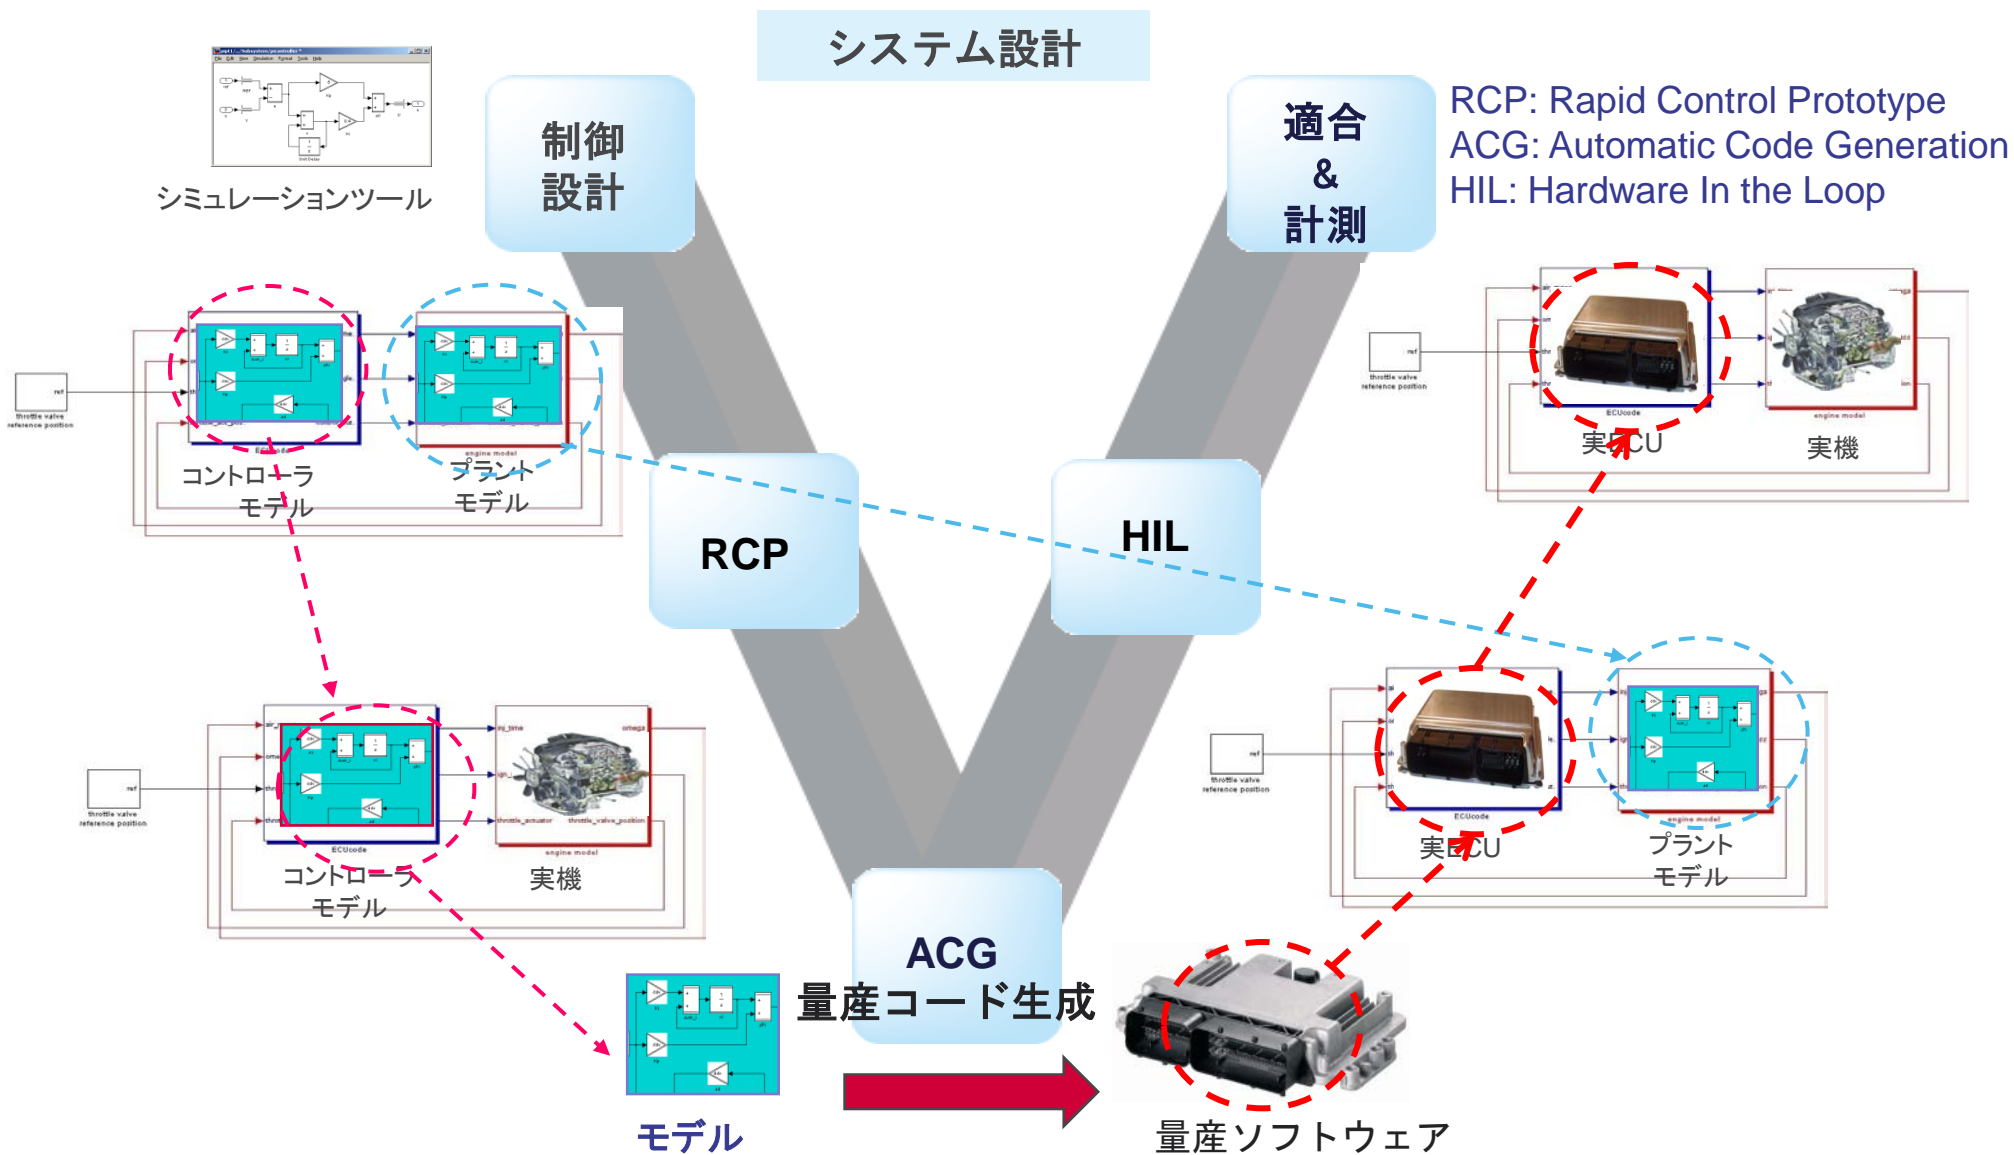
システム設計

シミュレーションツール

制御
設計

適合
&
計測

RCP: Rapid Control Prototype
ACG: Automatic Code Generation
HIL: Hardware In the Loop

throttle valve reference position

コントローラ
モデル

プラント
モデル

engine model

実ECU

実機

ECUcode

RCP

HIL

throttle valve reference position

コントローラ
モデル

実機

実ECU

プラント
モデル

ACG
量産コード生成

モデル

量産ソフトウェア